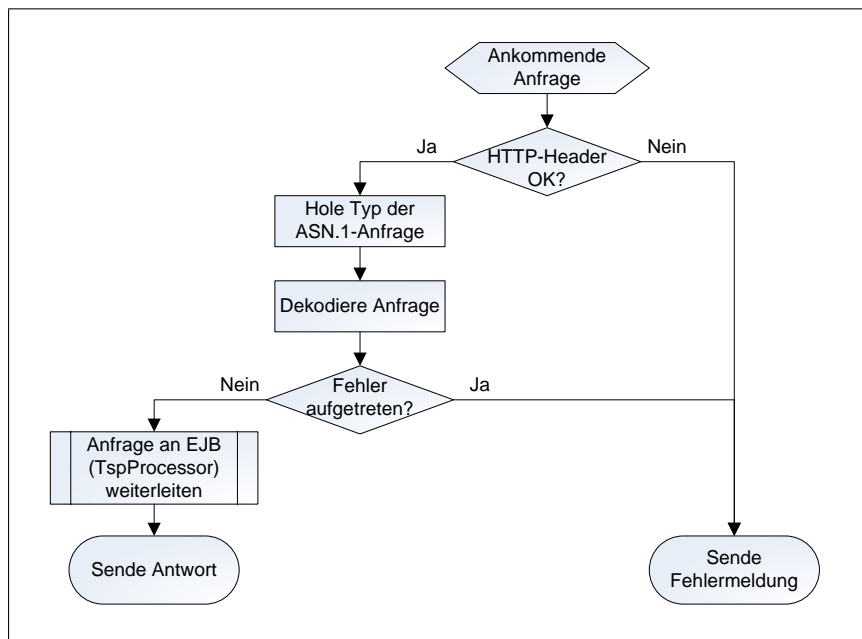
Ankommende Anfrage

Ja

HTTP-Header OK?

Nein

Hole Typ der ASN.1-Anfrage

Dekodiere Anfrage

Nein

Fehler aufgetreten?

Ja

Anfrage an EJB (TspProcessor) weiterleiten

Sende Antwort

Sende Fehlermeldung